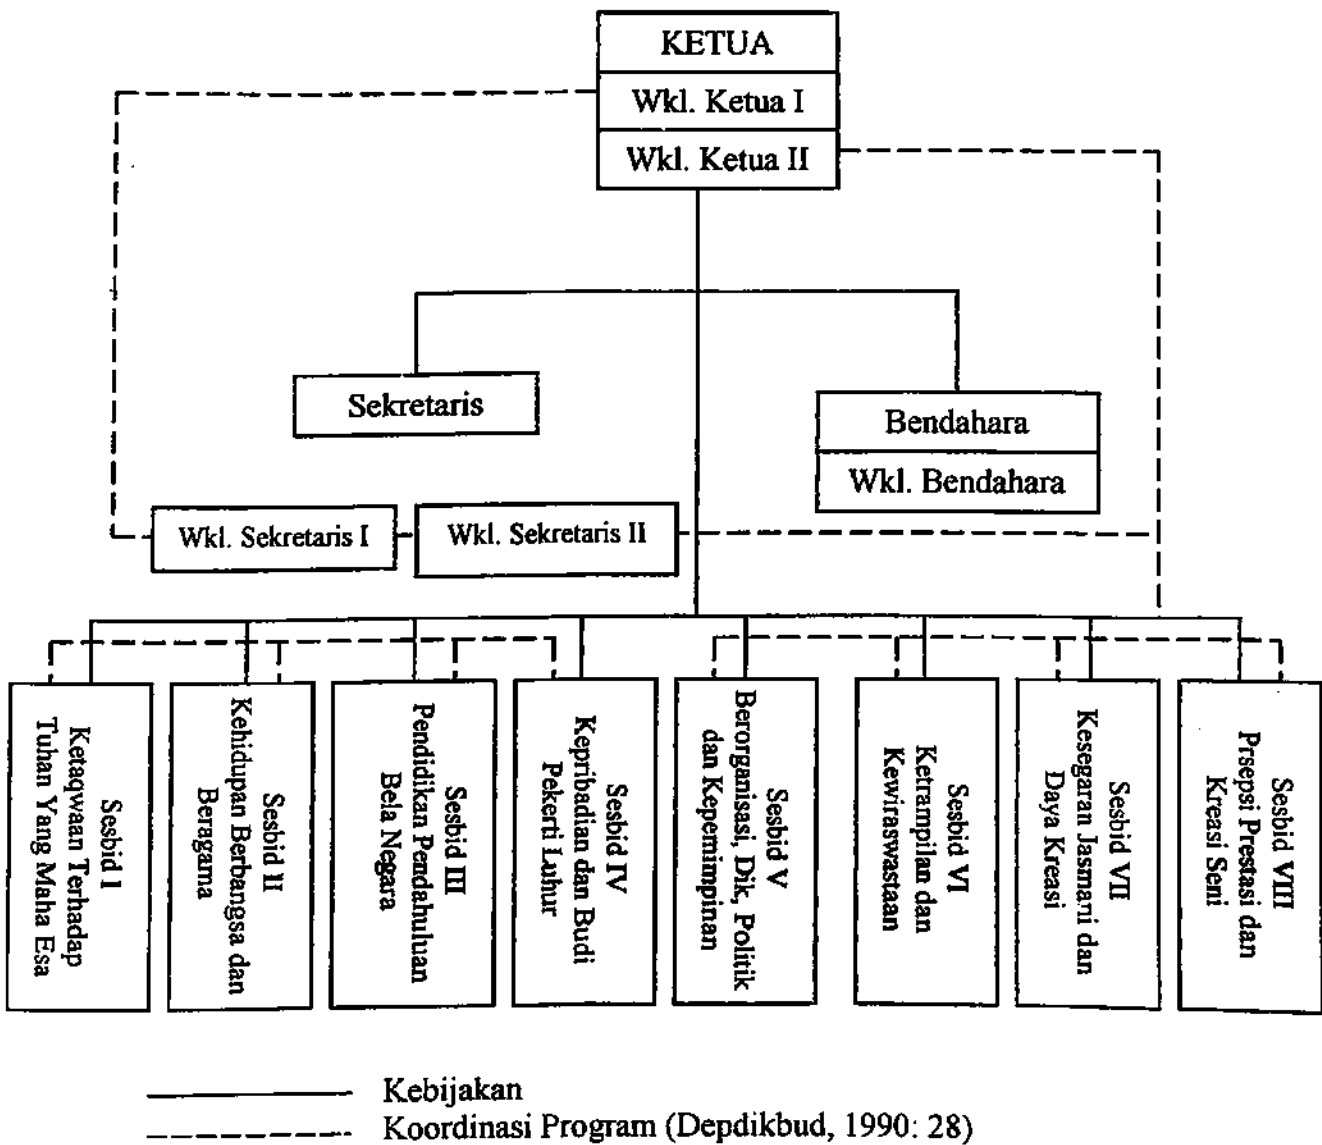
KETUA
Wkl. Ketua I
Wkl. Ketua II

Sekretaris

Bendahara
Wkl. Bendahara

Wkl. Sekretaris I

Wkl. Sekretaris II

Sesbid I Ketaqwaan Terhadap Tuhan Yang Maha Esa

Sesbid II Kehidupan Berbangsa dan Beragama

Sesbid III Pendidikan Pendahuluan Bela Negara

Sesbid IV Kepribadian dan Budi Pekerti Luhur

Sesbid V Berorganisasi, Dik, Politik dan Kepemimpinan

Sesbid VI Ketrampilan dan Kewiraswastaan

Sesbid VII Kesegaran Jasmani dan Daya Kreasi

Sesbid VIII Prsepsi Prestasi dan Kreasi Seni

Kebijakan
Koordinasi Program (Depdikbud, 1990: 28)